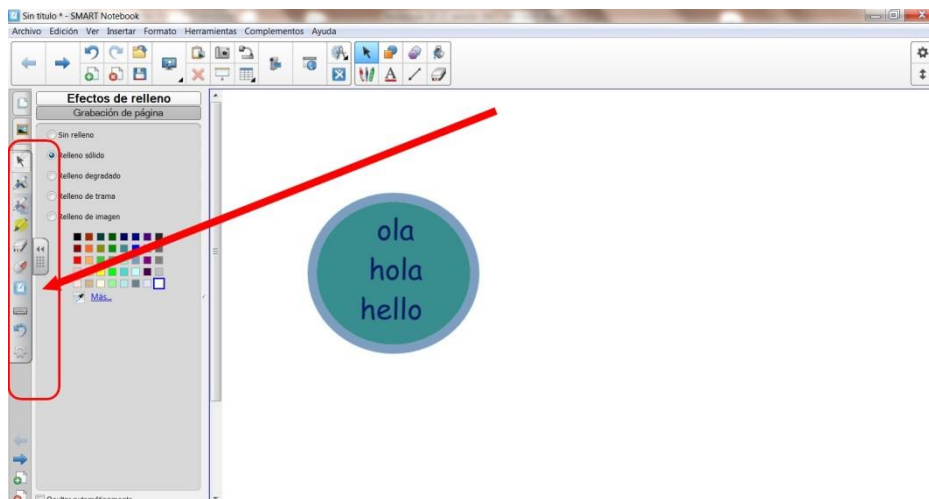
Sin título * - SMART Notebook

Archivo Edición Ver Insertar Formato Herramientas Complementos Ayuda

Efectos de relleno

Grabación de página

Sin relleno

Relleno sólido

Relleno degradado

Relleno de trama

Relleno de imagen

Más...

ola

hola

hello

Ocultar automáticamente